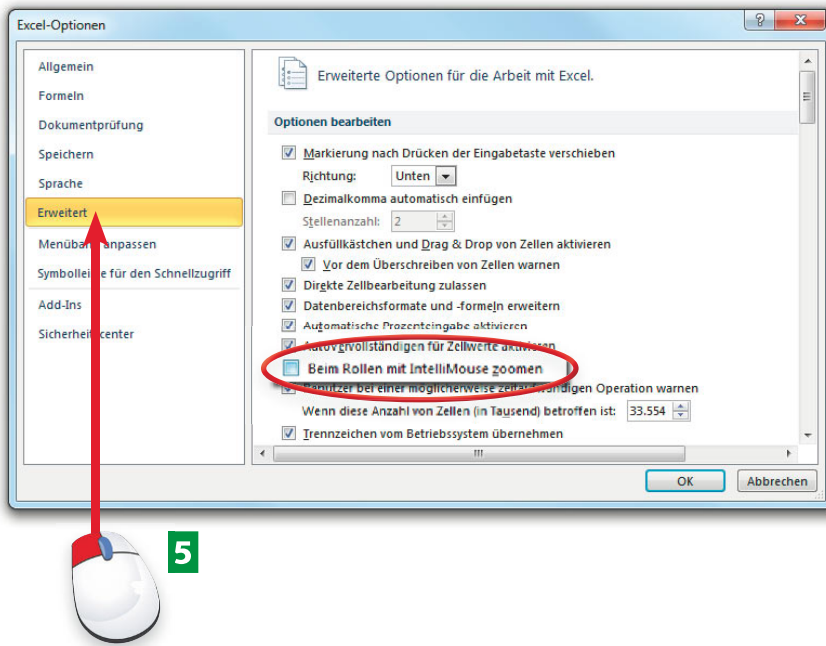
Excel-Optionen

?

Allgemein
Formeln
Dokumentprüfung
Speichern
Sprache
Erweitert
Menüband anpassen
Symbolleiste für den Schnellzugriff
Add-Ins
Sicherheitscenter

Erweiterte Optionen für die Arbeit mit Excel.

Optionen bearbeiten

Markierung nach Drücken der Eingabetaste verschieben
Richtung: Unten
Dezimalkomma automatisch einfügen
Stellenanzahl: 2
Ausfüllkästchen und Drag & Drop von Zellen aktivieren
Vor dem Überschreiben von Zellen warnen
Direkte Zellbearbeitung zulassen
Datenbereichsformate und -formeln erweitern
Automatische Prozenteingabe aktivieren
AutoVervollständigen für Zellwerte aktivieren
Beim Rollen mit IntelliMouse zoomen
Benutzer bei einer möglicherweise zeitaufwändigen Operation warnen
Wenn diese Anzahl von Zellen (in Tausend) betroffen ist: 33.554
Trennzeichen vom Betriebssystem übernehmen

OK
Abbrechen

5